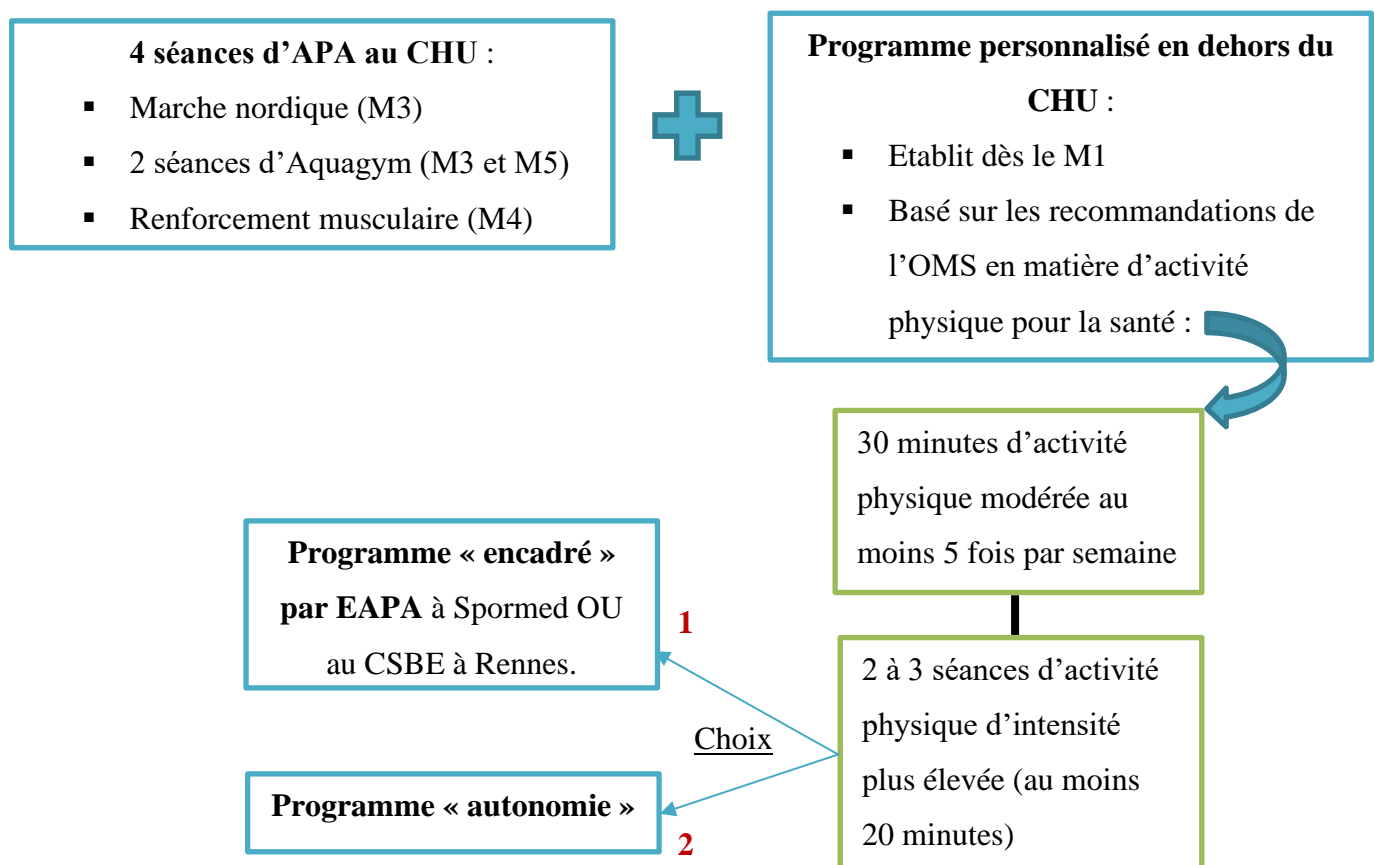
**4 séances d'APA au CHU** :

- Marche nordique (M3)
- 2 séances d'Aquagym (M3 et M5)
- Renforcement musculaire (M4)

**Programme personnalisé en dehors du CHU** :

- Etablit dès le M1
- Basé sur les recommandations de l'OMS en matière d'activité physique pour la santé :

30 minutes d'activité physique modérée au moins 5 fois par semaine

2 à 3 séances d'activité physique d'intensité plus élevée (au moins 20 minutes)

Choix

1

**Programme « encadré » par EAPA** à Spormed OU au CSBE à Rennes.

2

**Programme « autonomie »**